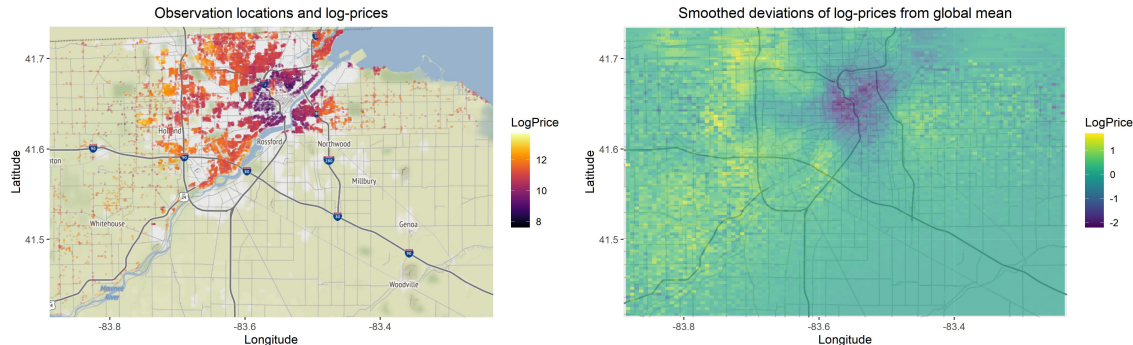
Observation locations and log-prices

41.7
41.6
41.5
Latitude

Holland
Rossford
Northwood
Millbury
Whitehouse
Genoa
Woodville
Maumee River
ton

-83.8
-83.6
-83.4
Longitude

LogPrice
12
10
8

Smoothed deviations of log-prices from global mean

41.7
41.6
41.5
Latitude

-83.8
-83.6
-83.4
Longitude

LogPrice
1
0
-1
-2